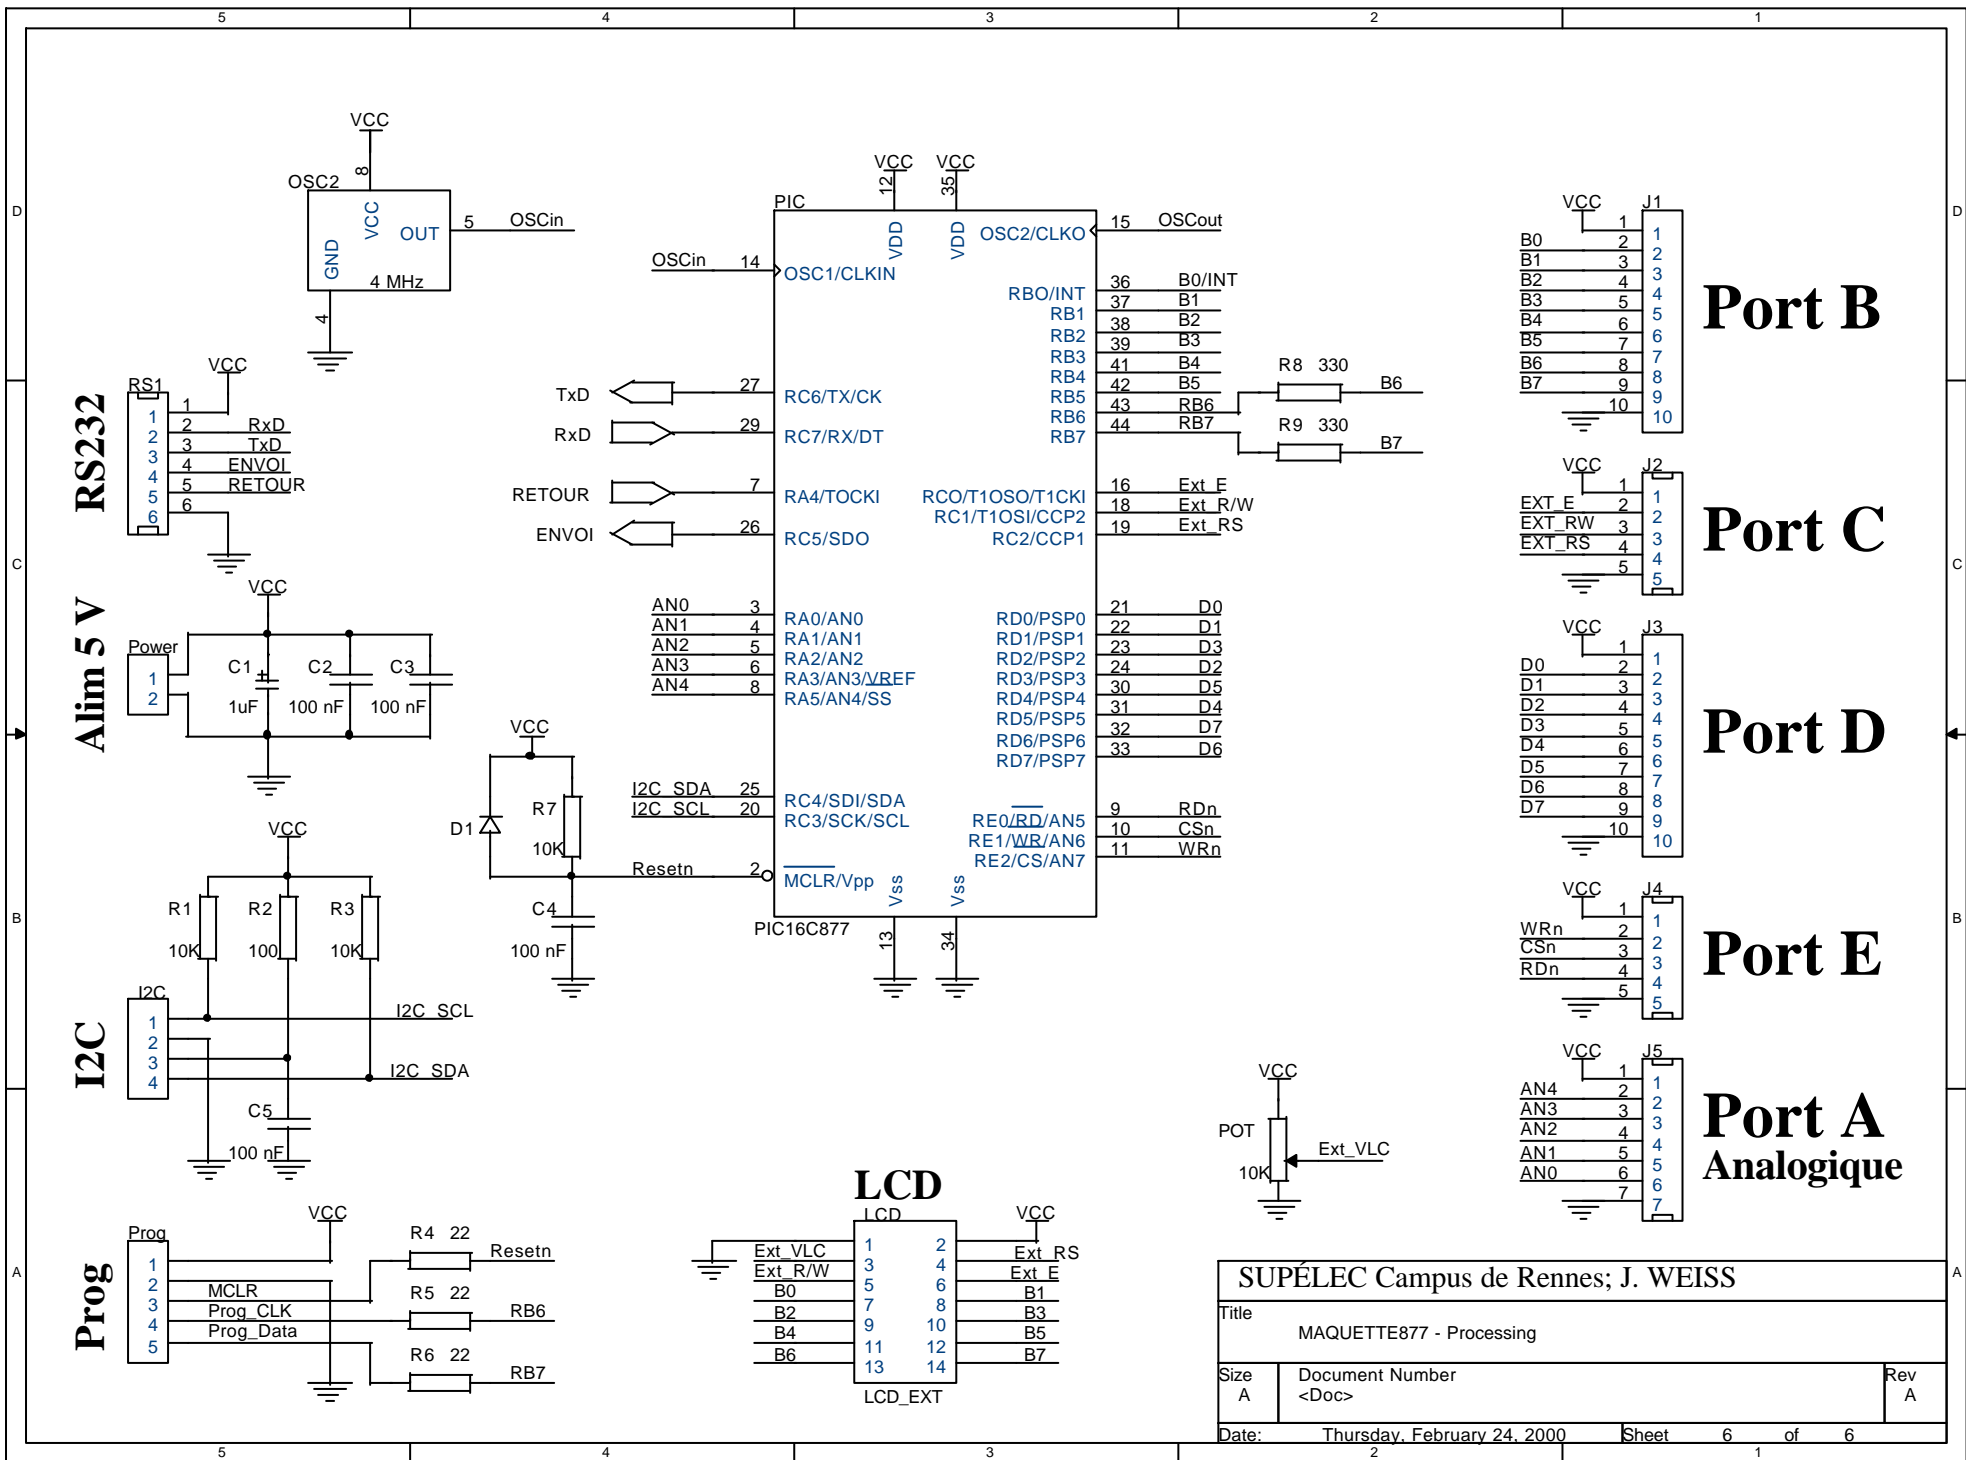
5 4 3 2 1

D C B A

VCC
8
OSC2
VCC
OUT
5 OSCin
GND
4 MHz
4

RS232
VCC
RS1
1
2 RxD
3 TxD
4 ENVOI
5 RETOUR
6
1
2
3
4
5
6

Alim 5 V
VCC
Power
1
2
C1
1uF
C2
100 nF
C3
100 nF

I2C
VCC
R1
10K
R2
100
R3
10K
I2C
1
2
3
4
I2C_SCL
I2C_SDA
C5
100 nF

Prog
VCC
Prog
1
2
3
4
5
MCLR
Prog_CLK
Prog_Data
R4 22 Resetn
R5 22 RB6
R6 22 RB7

VCC VCC
12 35
PIC
VDD VDD
OSCin 14 OSC1/CLKIN
OSC2/CLKO 15 OSCout
TxD 27 RC6/TX/CK
RxD 29 RC7/RX/DT
RETOUR 7 RA4/TOCKI
ENVOI 26 RC5/SDO
AN0 3 RA0/AN0
AN1 4 RA1/AN1
AN2 5 RA2/AN2
AN3 6 RA3/AN3/VREF
AN4 8 RA5/AN4/SS
I2C_SDA 25 RC4/SDI/SDA
I2C_SCL 20 RC3/SCK/SCL
Resetn 2 MCLR/Vpp
Vss Vss
13 34
PIC16C877
RBO/INT 36 B0/INT
RB1 37 B1
RB2 38 B2
RB3 39 B3
RB4 41 B4
RB5 42 B5
RB6 43 RB6
RB7 44 RB7
R8 330 B6
R9 330 B7
RCO/T1OSO/T1CKI 16 Ext_E
RC1/T1OSI/CCP2 18 Ext_R/W
RC2/CCP1 19 Ext_RS
RD0/PSP0 21 D0
RD1/PSP1 22 D1
RD2/PSP2 23 D3
RD3/PSP3 24 D2
RD4/PSP4 30 D5
RD5/PSP5 31 D4
RD6/PSP6 32 D7
RD7/PSP7 33 D6
RE0/RD/AN5 9 RDn
RE1/WR/AN6 10 CSn
RE2/CS/AN7 11 WRn

VCC
D1
R7
10K
C4
100 nF

Port B
VCC J1
1
B0 2
B1 3
B2 4
B3 5
B4 6
B5 7
B6 8
B7 9
10
1 2 3 4 5 6 7 8 9 10

Port C
VCC J2
1
EXT_E 2
EXT_RW 3
EXT_RS 4
5
1 2 3 4 5

Port D
VCC J3
1
D0 2
D1 3
D2 4
D3 5
D4 6
D5 7
D6 8
D7 9
10
1 2 3 4 5 6 7 8 9 10

Port E
VCC J4
1
WRn 2
CSn 3
RDn 4
5
1 2 3 4 5

Port A
Analogique
VCC J5
1
AN4 2
AN3 3
AN2 4
AN1 5
AN0 6
7
1 2 3 4 5 6 7

VCC
POT
10K
Ext_VLC

LCD
LCD
VCC
Ext_VLC 1 2 Ext_RS
Ext_R/W 3 4 Ext_E
B0 5 6 B1
B2 7 8 B3
B4 9 10 B5
B6 11 12 B7
13 14
LCD_EXT

SUPÉLEC Campus de Rennes; J. WEISS
Title
MAQUETTE877 - Processing
Size A
Document Number
<Doc>
Rev A
Date: Thursday, February 24, 2000
Sheet 6 of 6